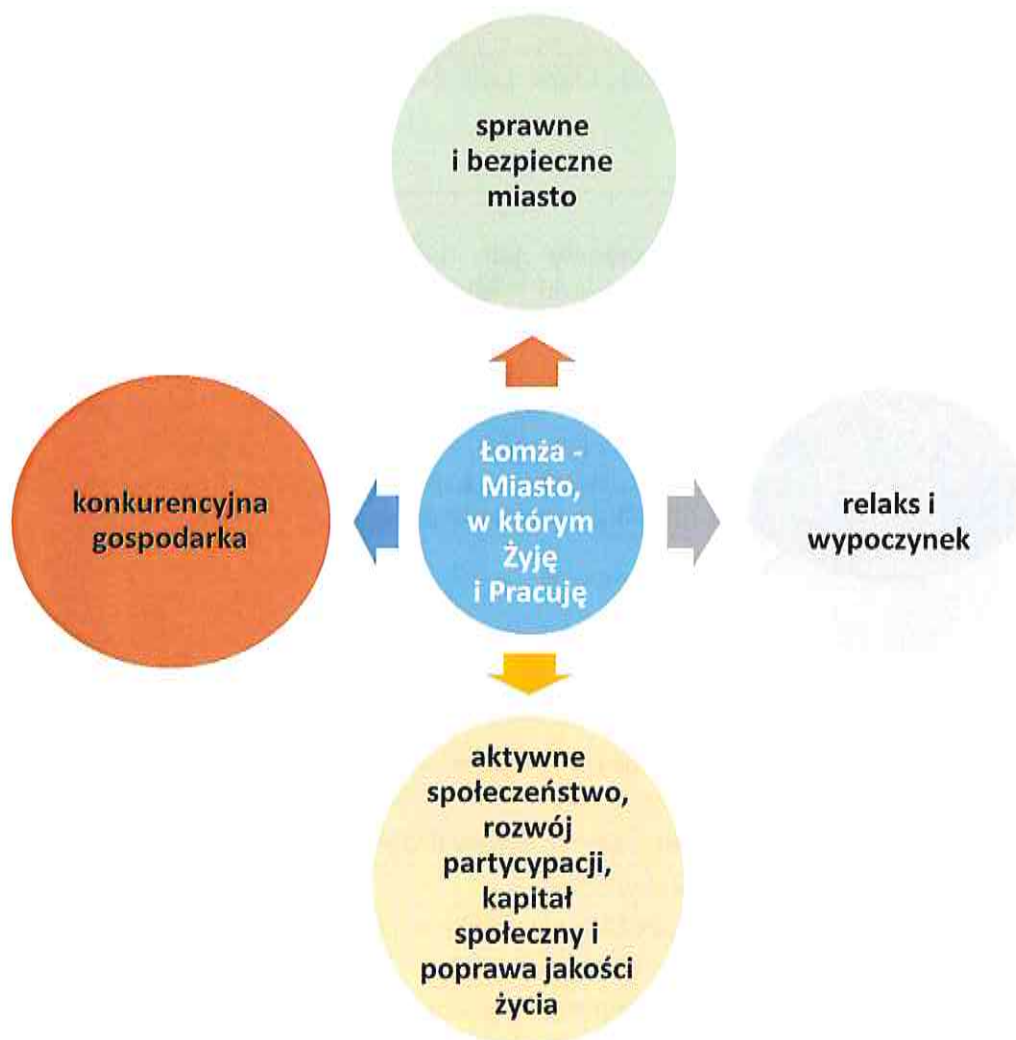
Łomża - Miasto, w którym Żyję i Pracuję

sprawne i bezpieczne miasto

konkurencyjna gospodarka

relaks i wypoczynek

aktywne społeczeństwo, rozwój partycypacji, kapitał społeczny i poprawa jakości życia